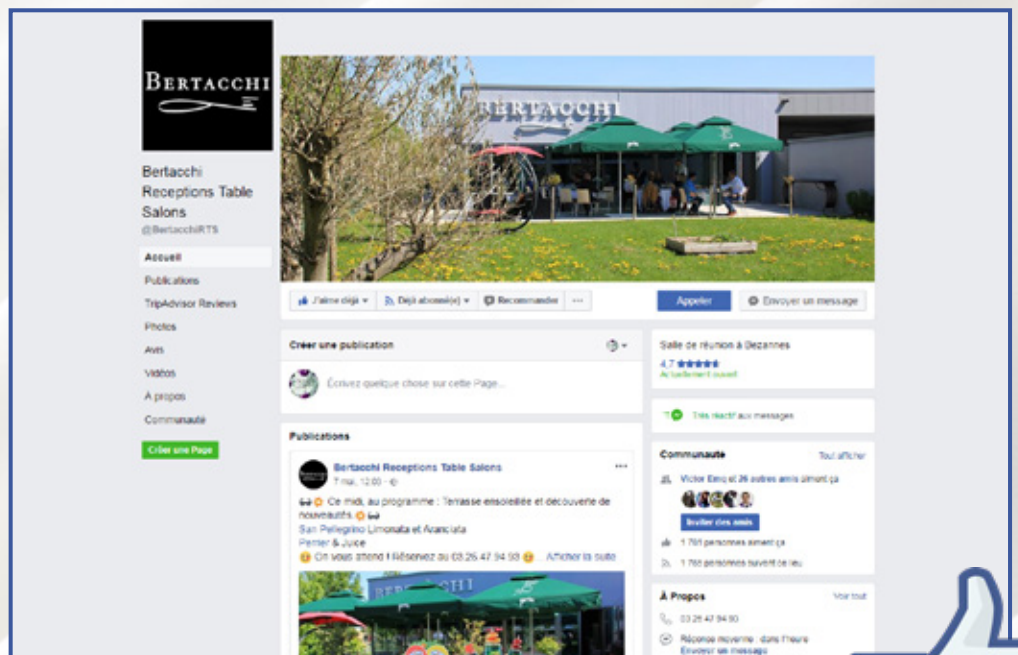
BERTACCHI

Bertacchi Receptions Table Salons
@BertacchiRTS

Accueil
Publications
TripAdvisor Reviews
Photos
Avis
Vidéos
À propos
Communauté
Créer une Page

BERTACCHI

J'aime déjà
Déjà abonné(e)
Recommander
...
Appeler
Envoyer un message

Créer une publication
Écrivez quelque chose sur cette Page...

Salle de réunion à Bezannes
4,7 ★★★★★
Actuellement ouvert

Très réactif aux messages

Publications

Bertacchi Receptions Table Salons
7 mai, 12:00 ·
Ce midi, au programme : Terrasse ensoleillée et découverte de nouveautés
San Pellegrino Limonata et Aranciata
Perrier & Juice
On vous attend ! Réservez au 03 26 47 94 93 ... Afficher la suite

BERTACCHI

Communauté
Tout afficher
Victor Emo et 26 autres amis aiment ça
Inviter des amis
1 791 personnes aiment ça
1 792 personnes suivent ce lieu

À Propos
Voir tout
03 26 47 94 93
Réponse moyenne : dans l'heure
Envoyer un message